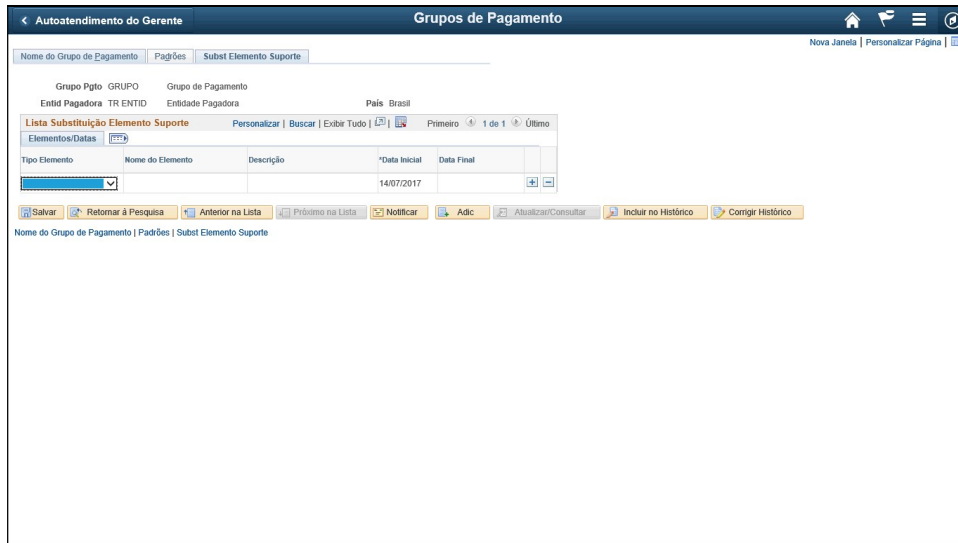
< Autoatendimento do Gerente

Grupos de Pagamento

Nova Janela | Personalizar Página |

Nome do Grupo de Pagamento | Padrões | Subst Elemento Suporte

Grupo Pgto GRUPO Grupo de Pagamento

Entid Pagadora TR ENTID Entidade Pagadora País Brasil

Lista Substituição Elemento Suporte Personalizar | Buscar | Exibir Tudo | | Primeiro 1 de 1 Último

Elementos/Datas

| Tipo Elemento | Nome do Elemento | Descrição | *Data Inicial | Data Final |
|---|---|---|---|---|
| | | | 14/07/2017 | |

Salvar | Retornar à Pesquisa | Anterior na Lista | Próximo na Lista | Notificar | Adic | Atualizar/Consultar | Incluir no Histórico | Corrigir Histórico

Nome do Grupo de Pagamento | Padrões | Subst Elemento Suporte